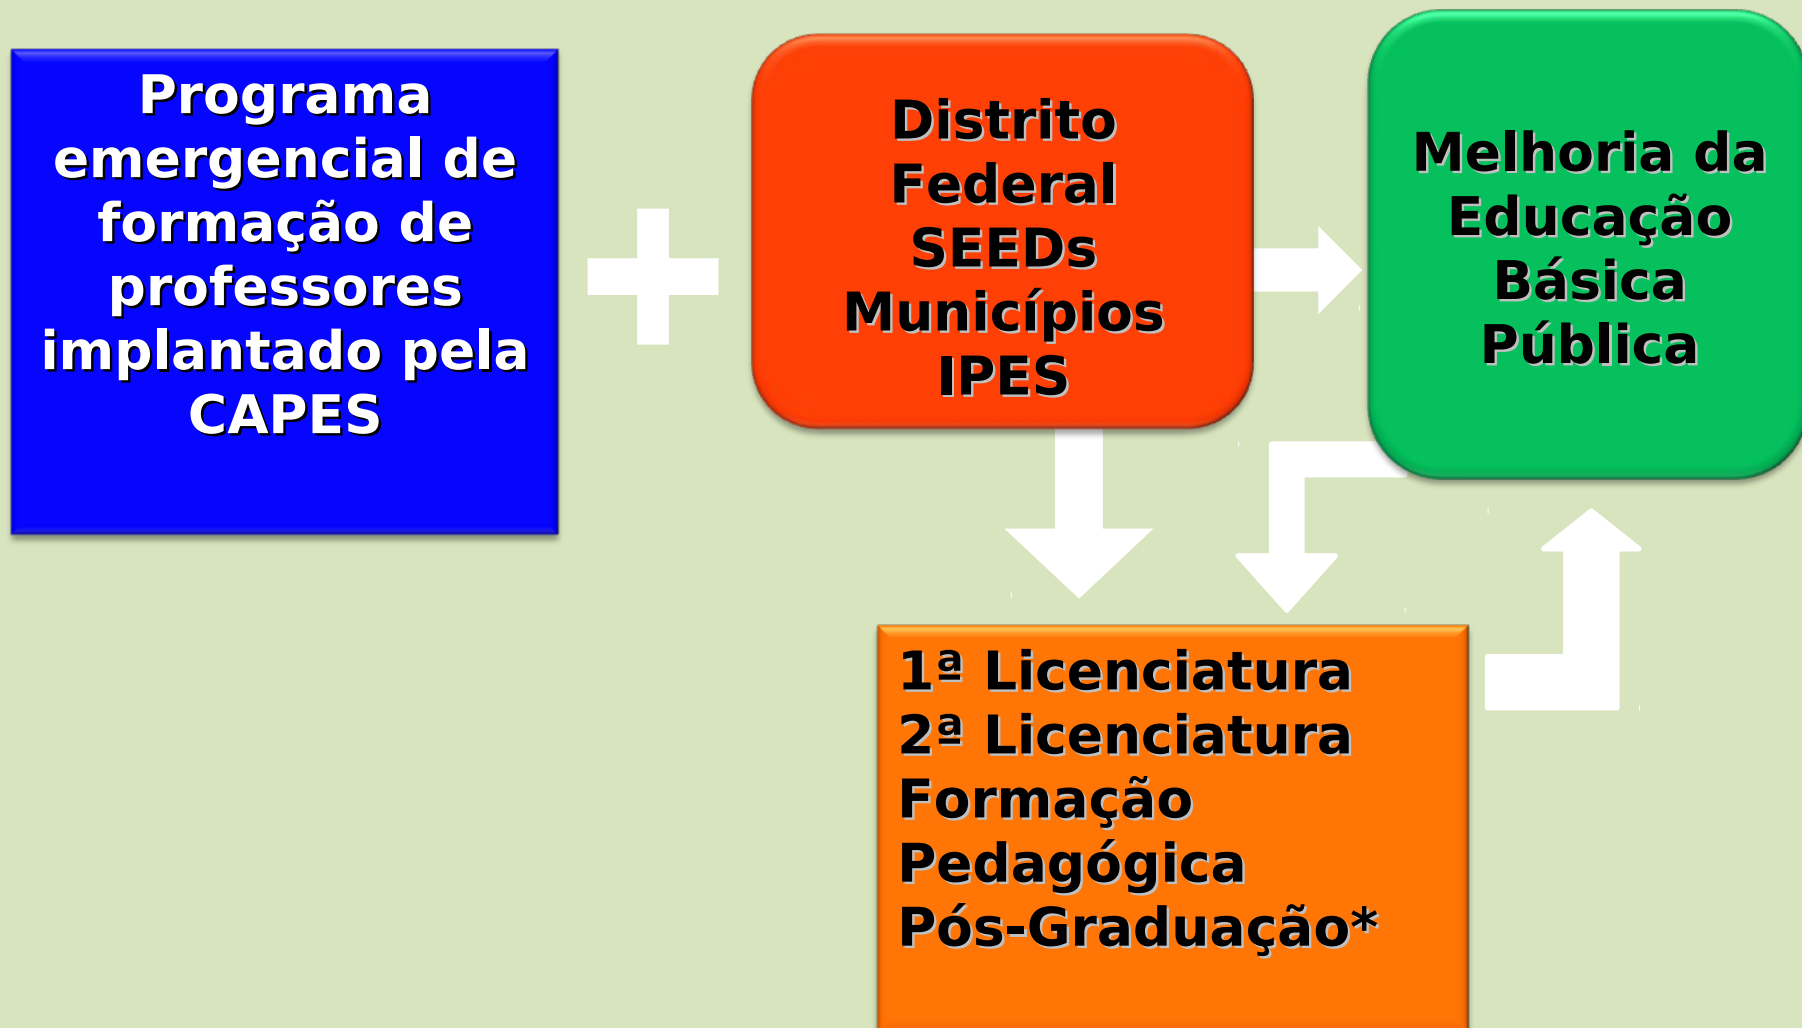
Programa emergencial de formação de professores implantado pela CAPES

Distrito Federal
SEEDs
Municípios
IPES

Melhoria da Educação Básica Pública

1ª Licenciatura
2ª Licenciatura
Formação Pedagógica
Pós-Graduação*